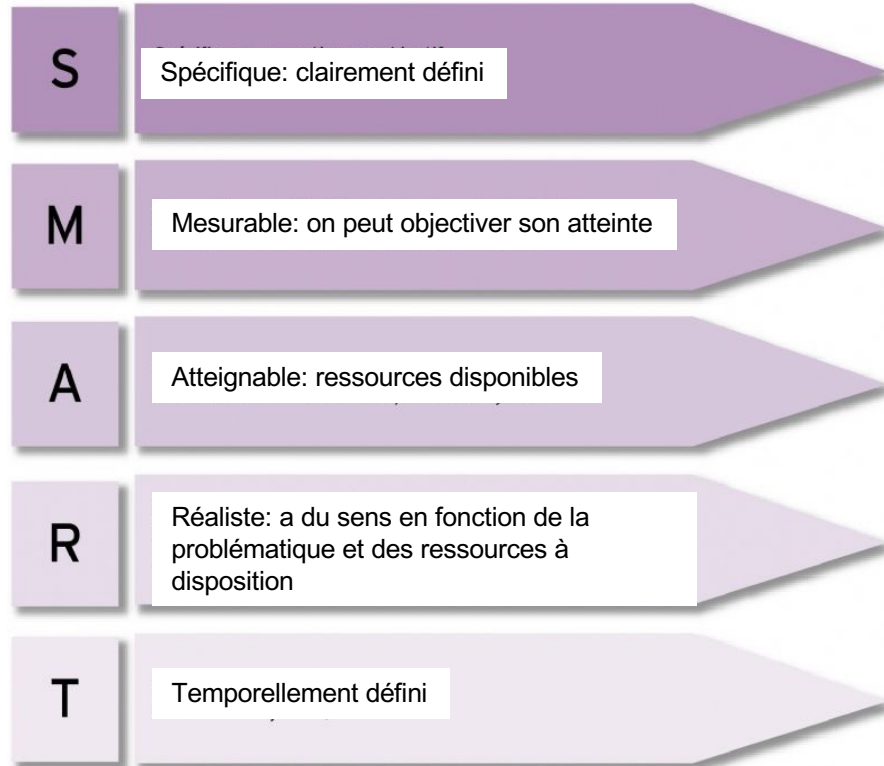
S

Spécifique: clairement défini

M

Mesurable: on peut objectiver son atteinte

A

Atteignable: ressources disponibles

R

Réaliste: a du sens en fonction de la problématique et des ressources à disposition

T

Temporellement défini